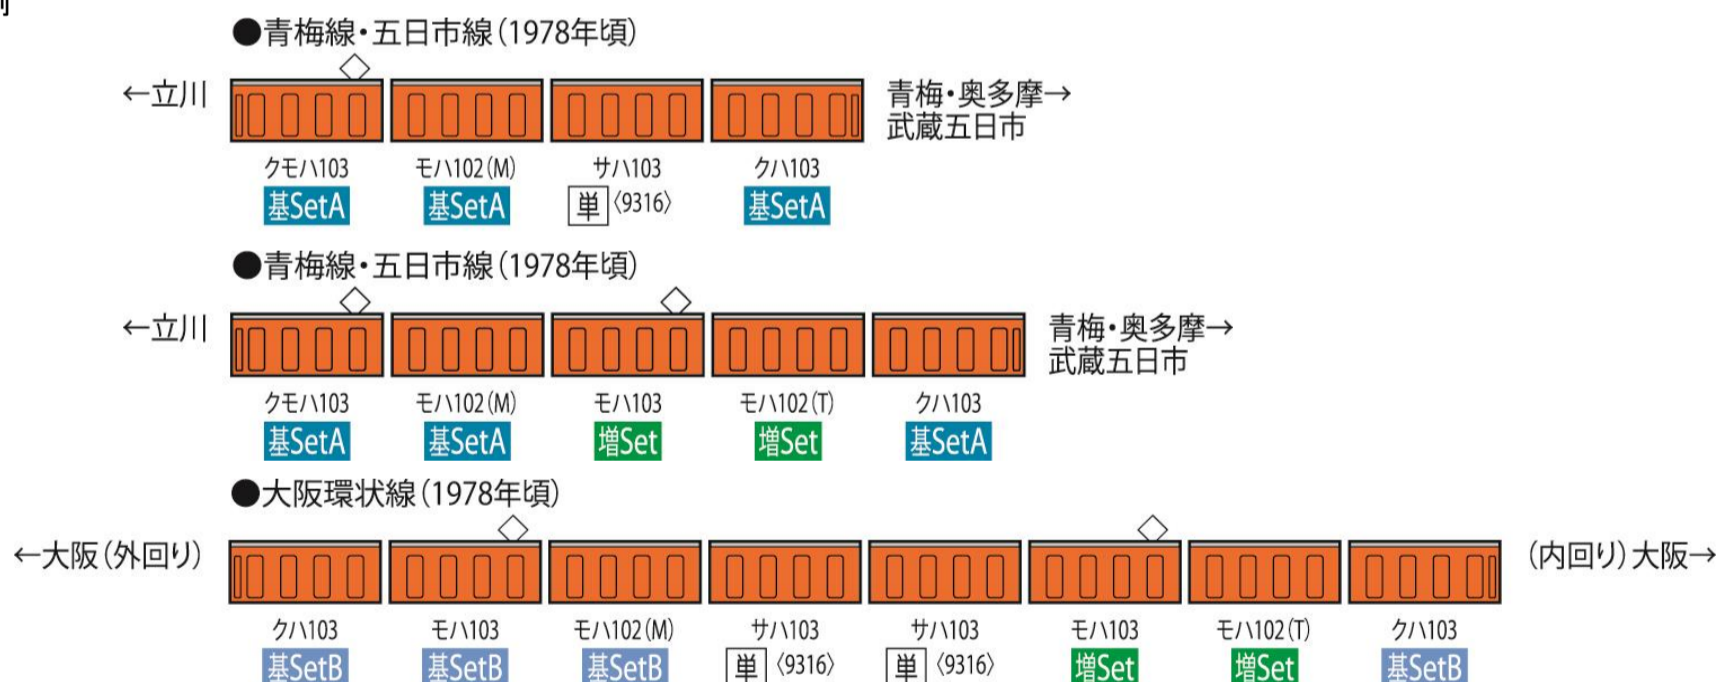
●青梅線・五日市線(1978年頃)

←立川

青梅・奥多摩→
武蔵五日市

クモハ103 基SetA
モハ102(M) 基SetA
サハ103 単 〈9316〉
クハ103 基SetA

●青梅線・五日市線(1978年頃)

←立川

青梅・奥多摩→
武蔵五日市

クモハ103 基SetA
モハ102(M) 基SetA
モハ103 増Set
モハ102(T) 増Set
クハ103 基SetA

●大阪環状線(1978年頃)

←大阪(外回り)

(内回り)大阪→

クハ103 基SetB
モハ103 基SetB
モハ102(M) 基SetB
サハ103 単 〈9316〉
サハ103 単 〈9316〉
モハ103 増Set
モハ102(T) 増Set
クハ103 基SetB